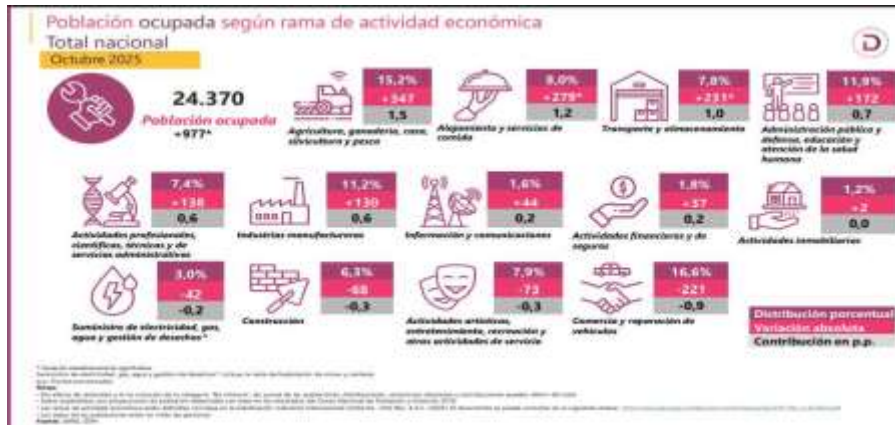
Población ocupada según rama de actividad económica
Total nacional
Octubre 2025

24.370
Población ocupada
+977*

15,2%
+347
1,5
Agricultura, ganadería, caza, silvicultura y pesca

8,0%
+279*
1,2
Alojamiento y servicios de comida

7,8%
+231*
1,0
Transporte y almacenamiento

11,9%
+172
0,7
Administración pública y defensa, educación y atención de la salud humana

7,4%
+138
0,6
Actividades profesionales, científicas, técnicas y de servicios administrativos

11,2%
+130
0,6
Industrias manufactureras

1,6%
+44
0,2
Información y comunicaciones

1,8%
+37
0,2
Actividades financieras y de seguros

1,2%
+2
0,0
Actividades inmobiliarias

3,0%
-42
-0,2
Suministro de electricidad, gas, agua y gestión de desechos¹

6,3%
-68
-0,3
Construcción

7,9%
-73
-0,3
Actividades artísticas, entretenimiento, recreación y otras actividades de servicio

16,6%
-221
-0,9
Comercio y reparación de vehículos

Distribución porcentual
Variación absoluta
Contribución en p.p.

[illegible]